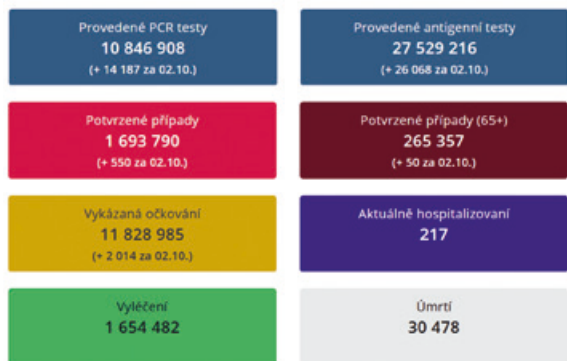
Provedené PCR testy
10 846 908
(+ 14 187 za 02.10.)

Provedené antigenní testy
27 529 216
(+ 26 068 za 02.10.)

Potvrzené případy
1 693 790
(+ 550 za 02.10.)

Potvrzené případy (65+)
265 357
(+ 50 za 02.10.)

Vykázaná očkování
11 828 985
(+ 2 014 za 02.10.)

Aktuálně hospitalizovaní
217

Vyléčení
1 654 482

Úmrtí
30 478